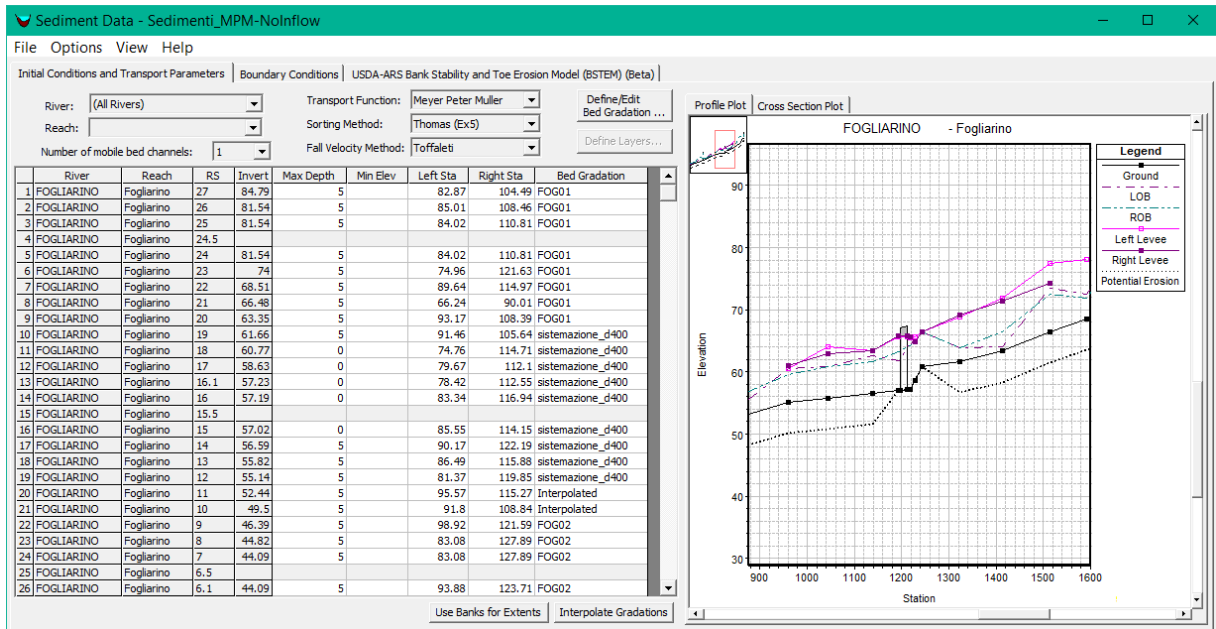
Sediment Data - Sedimenti_MPM-NoInflow

File Options View Help

Initial Conditions and Transport Parameters | Boundary Conditions | USDA-ARS Bank Stability and Toe Erosion Model (BSTEM) (Beta)

River: (All Rivers)
Reach:
Number of mobile bed channels: 1

Transport Function: Meyer Peter Muller
Sorting Method: Thomas (Ex5)
Fall Velocity Method: Toffaleti

Define/Edit Bed Gradation ...
Define Layers...

| | River | Reach | RS | Invert | Max Depth | Min Elev | Left Sta | Right Sta | Bed Gradation |
|---|---|---|---|---|---|---|---|---|---|
| 1 | FOGLIARINO | Fogliarino | 27 | 84.79 | 5 | | 82.87 | 104.49 | FOG01 |
| 2 | FOGLIARINO | Fogliarino | 26 | 81.54 | 5 | | 85.01 | 108.46 | FOG01 |
| 3 | FOGLIARINO | Fogliarino | 25 | 81.54 | 5 | | 84.02 | 110.81 | FOG01 |
| 4 | FOGLIARINO | Fogliarino | 24.5 | | | | | | |
| 5 | FOGLIARINO | Fogliarino | 24 | 81.54 | 5 | | 84.02 | 110.81 | FOG01 |
| 6 | FOGLIARINO | Fogliarino | 23 | 74 | 5 | | 74.96 | 121.63 | FOG01 |
| 7 | FOGLIARINO | Fogliarino | 22 | 68.51 | 5 | | 89.64 | 114.97 | FOG01 |
| 8 | FOGLIARINO | Fogliarino | 21 | 66.48 | 5 | | 66.24 | 90.01 | FOG01 |
| 9 | FOGLIARINO | Fogliarino | 20 | 63.35 | 5 | | 93.17 | 108.39 | FOG01 |
| 10 | FOGLIARINO | Fogliarino | 19 | 61.66 | 5 | | 91.46 | 105.64 | sistemazione_d400 |
| 11 | FOGLIARINO | Fogliarino | 18 | 60.77 | 0 | | 74.76 | 114.71 | sistemazione_d400 |
| 12 | FOGLIARINO | Fogliarino | 17 | 58.63 | 0 | | 79.67 | 112.1 | sistemazione_d400 |
| 13 | FOGLIARINO | Fogliarino | 16.1 | 57.23 | 0 | | 78.42 | 112.55 | sistemazione_d400 |
| 14 | FOGLIARINO | Fogliarino | 16 | 57.19 | 0 | | 83.34 | 116.94 | sistemazione_d400 |
| 15 | FOGLIARINO | Fogliarino | 15.5 | | | | | | |
| 16 | FOGLIARINO | Fogliarino | 15 | 57.02 | 0 | | 85.55 | 114.15 | sistemazione_d400 |
| 17 | FOGLIARINO | Fogliarino | 14 | 56.59 | 5 | | 90.17 | 122.19 | sistemazione_d400 |
| 18 | FOGLIARINO | Fogliarino | 13 | 55.82 | 5 | | 86.49 | 115.88 | sistemazione_d400 |
| 19 | FOGLIARINO | Fogliarino | 12 | 55.14 | 5 | | 81.37 | 119.85 | sistemazione_d400 |
| 20 | FOGLIARINO | Fogliarino | 11 | 52.44 | 5 | | 95.57 | 115.27 | Interpolated |
| 21 | FOGLIARINO | Fogliarino | 10 | 49.5 | 5 | | 91.8 | 108.84 | Interpolated |
| 22 | FOGLIARINO | Fogliarino | 9 | 46.39 | 5 | | 98.92 | 121.59 | FOG02 |
| 23 | FOGLIARINO | Fogliarino | 8 | 44.82 | 5 | | 83.08 | 127.89 | FOG02 |
| 24 | FOGLIARINO | Fogliarino | 7 | 44.09 | 5 | | 83.08 | 127.89 | FOG02 |
| 25 | FOGLIARINO | Fogliarino | 6.5 | | | | | | |
| 26 | FOGLIARINO | Fogliarino | 6.1 | 44.09 | 5 | | 93.88 | 123.71 | FOG02 |

Use Banks for Extents | Interpolate Gradations

Profile Plot | Cross Section Plot

FOGLIARINO - Fogliarino

Legend
Ground
LOB
ROB
Left Levee
Right Levee
Potential Erosion

Elevation
90
80
70
60
50
40
30
900 1000 1100 1200 1300 1400 1500 1600
Station